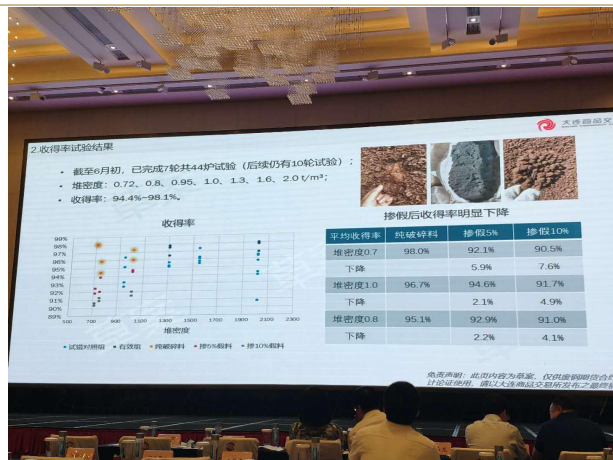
2.收得率试验结果

大连商品交

• 截至6月初，已完成7轮共44炉试验（后续仍有10轮试验）；
• 堆密度：0.72、0.8、0.95、1.0、1.3、1.6、2.0 t/m³；
• 收得率：94.4%~98.1%。

收得率

99%
98%
97%
96%
95%
94%
93%
92%
91%
90%
89%

500 700 900 1100 1300 1500 1700 1900 2100 2300

堆密度

• 试验初期组 • 有效组 • 纯破碎料 • 掺5%假料 • 掺10%假料

掺假后收得率明显下降

| 平均收得率 | 纯破碎料 | 掺假5% | 掺假10% |
|---|---|---|---|
| 堆密度0.7 | 98.0% | 92.1% | 90.5% |
| 下降 | | 5.9% | 7.6% |
| 堆密度1.0 | 96.7% | 94.6% | 91.7% |
| 下降 | | 2.1% | 4.9% |
| 堆密度0.8 | 95.1% | 92.9% | 91.0% |
| 下降 | | 2.2% | 4.1% |

免责声明：此页内容为草案，仅供废钢期货合约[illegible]讨论征求意见，请以大连商品交易所发布之最终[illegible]